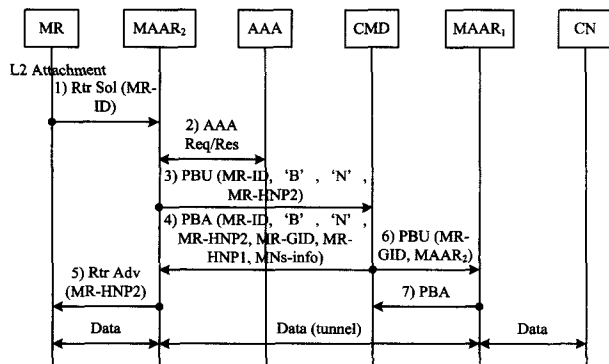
MR

MAAR$_2$

AAA

CMD

MAAR$_1$

CN

L2 Attachment

1) Rtr Sol (MR-ID)

2) AAA Req/Res

3) PBU (MR-ID, 'B', 'N', MR-HNP2)

4) PBA (MR-ID, 'B', 'N', MR-HNP2, MR-GID, MR-HNP1, MNs-info)

6) PBU (MR-GID, MAAR$_2$)

5) Rtr Adv (MR-HNP2)

7) PBA

Data

Data (tunnel)

Data